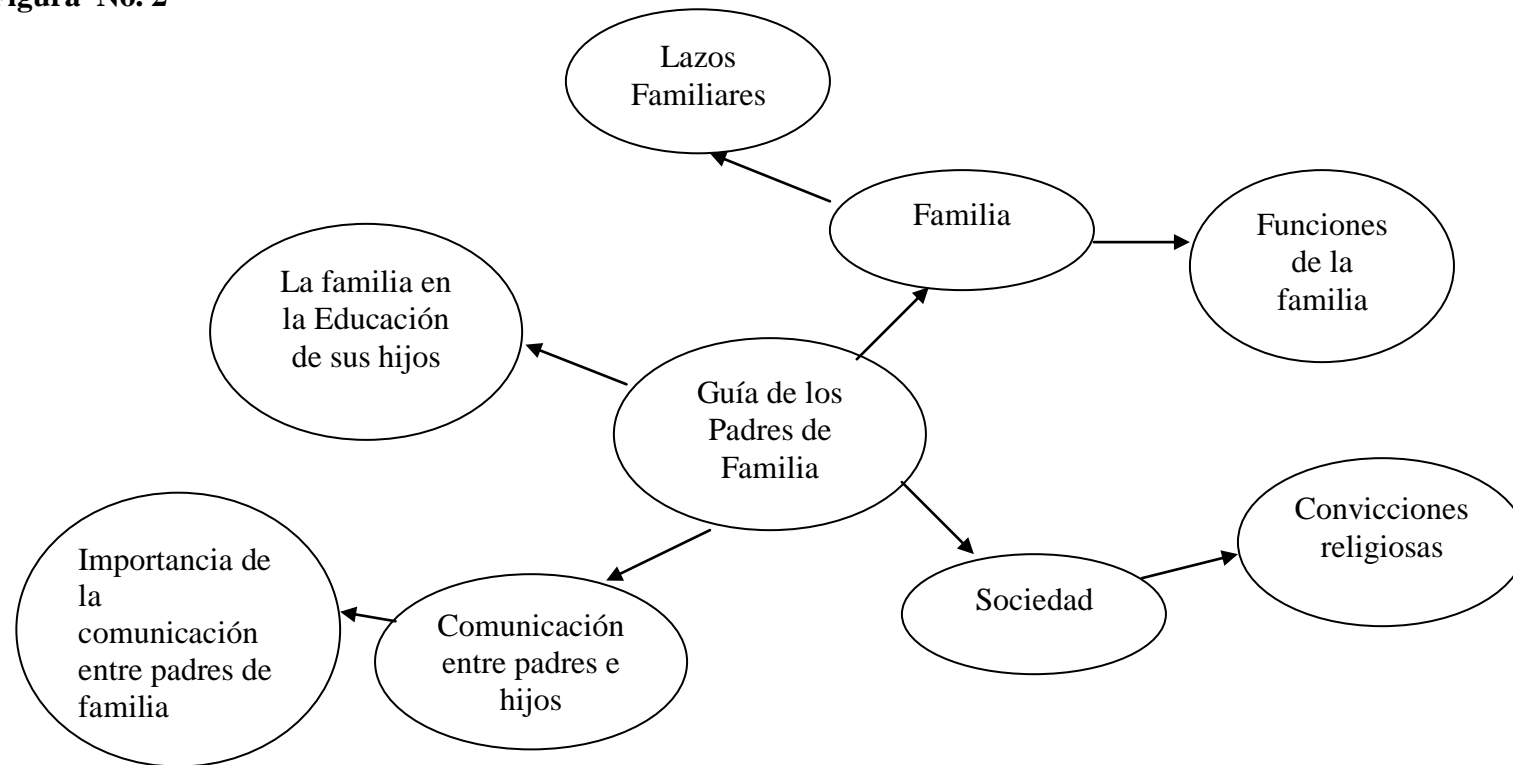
igura No. 2

Lazos Familiares

Familia

Funciones de la familia

La familia en la Educación de sus hijos

Guía de los Padres de Familia

Convicciones religiosas

Importancia de la comunicación entre padres de familia

Comunicación entre padres e hijos

Sociedad